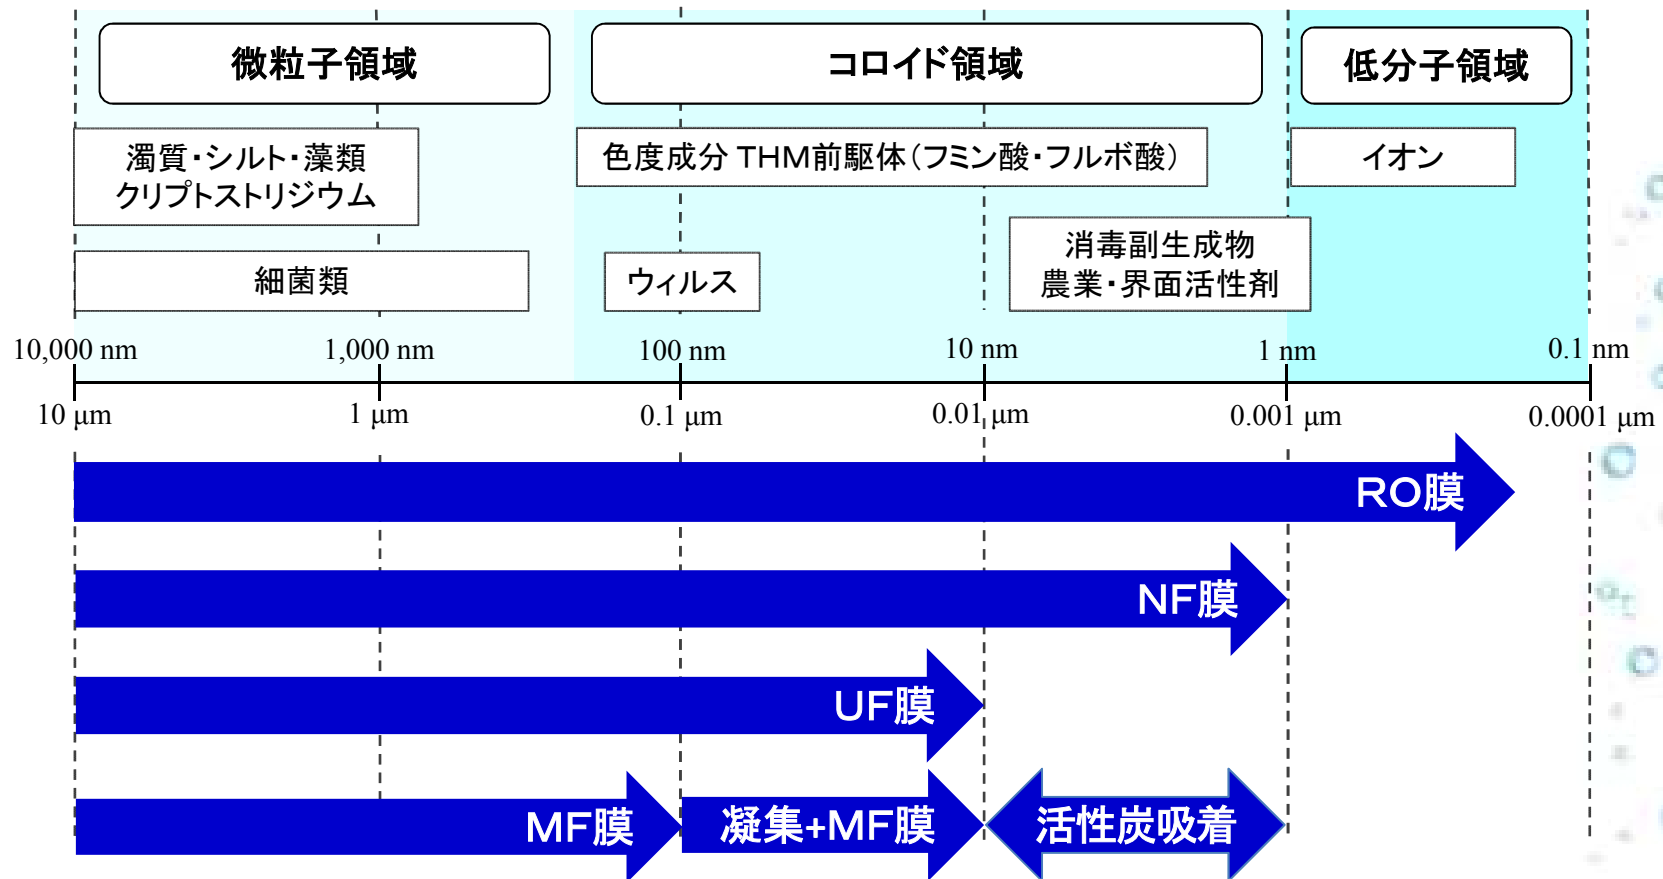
微粒子領域

コロイド領域

低分子領域

濁質・シルト・藻類 クリプトストリジウム

色度成分 THM前駆体（フミン酸・フルボ酸）

イオン

消毒副生成物 農業・界面活性剤

細菌類

ウィルス

10,000 nm

1,000 nm

100 nm

10 nm

1 nm

0.1 nm

10 µm

1 µm

0.1 µm

0.01 µm

0.001 µm

0.0001 µm

RO膜

NF膜

UF膜

MF膜

凝集+MF膜

活性炭吸着